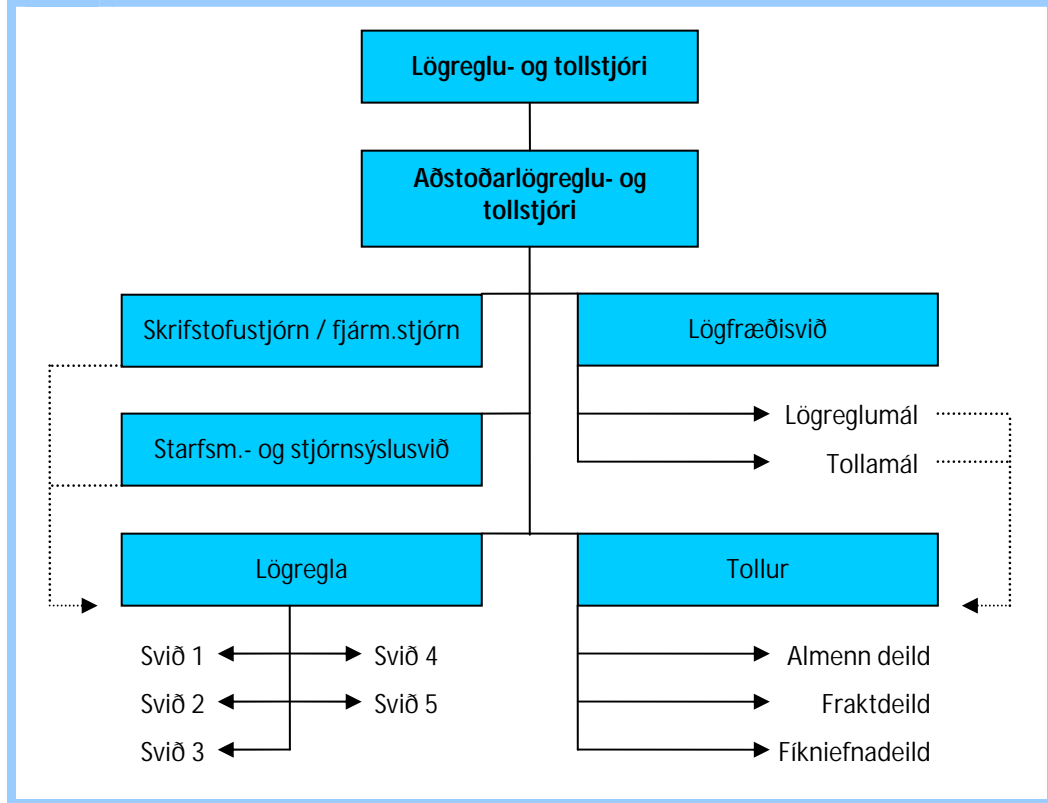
Lögreglu- og tollstjóri

Aðstoðarlögreglu- og tollstjóri

Skrifstofustjórn / fjárm.stjórn

Lögfræðisvið

Lögreglumál

Tollamál

Starfsm.- og stjórnsýslusvið

Lögregla

Tollur

Svið 1

Svið 4

Svið 2

Svið 5

Svið 3

Almenn deild

Fraktdeild

Fíkniefnadeild